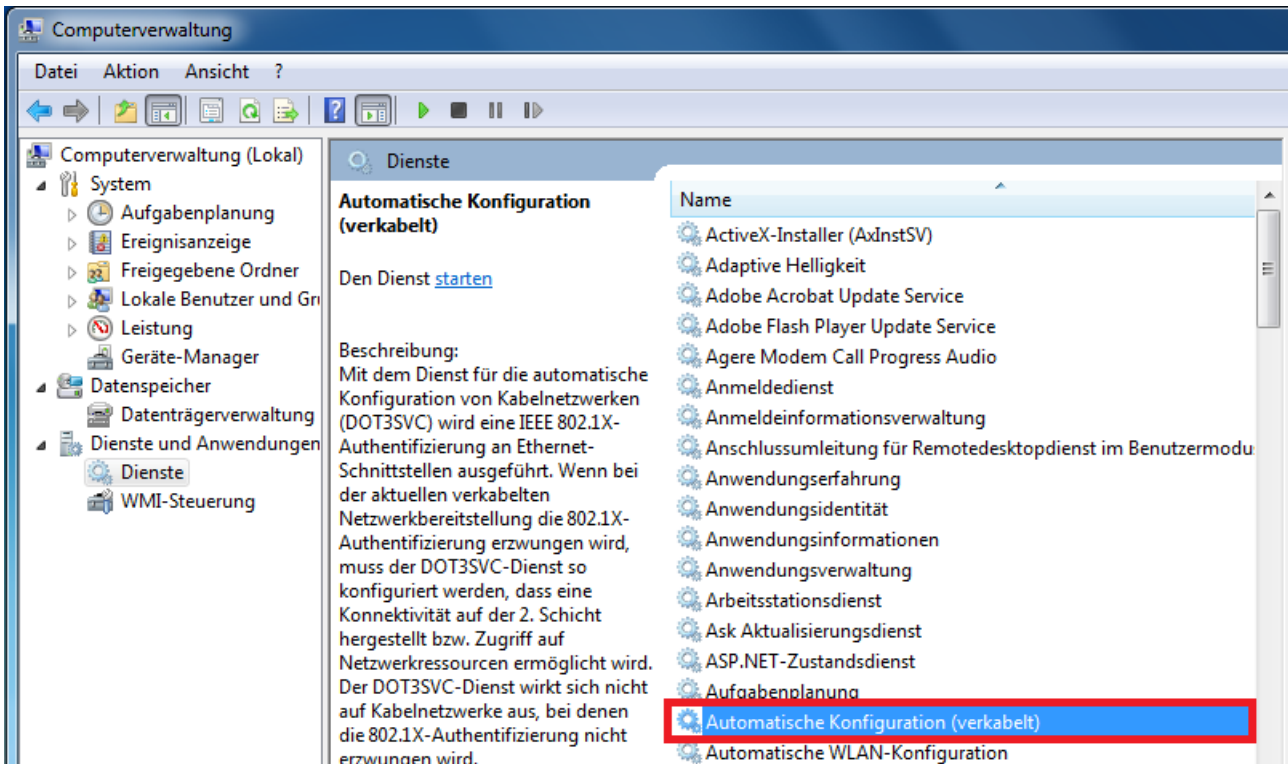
Computerverwaltung

Datei Aktion Ansicht ?

Computerverwaltung (Lokal)
System
Aufgabenplanung
Ereignisanzeige
Freigegebene Ordner
Lokale Benutzer und Gr
Leistung
Geräte-Manager
Datenspeicher
Datenträgerverwaltung
Dienste und Anwendungen
Dienste
WMI-Steuerung

Dienste

Automatische Konfiguration (verkabelt)

Den Dienst starten

Beschreibung:
Mit dem Dienst für die automatische Konfiguration von Kabelnetzwerken (DOT3SVC) wird eine IEEE 802.1X-Authentifizierung an Ethernet-Schnittstellen ausgeführt. Wenn bei der aktuellen verkabelten Netzwerkbereitstellung die 802.1X-Authentifizierung erzwungen wird, muss der DOT3SVC-Dienst so konfiguriert werden, dass eine Konnektivität auf der 2. Schicht hergestellt bzw. Zugriff auf Netzwerkressourcen ermöglicht wird. Der DOT3SVC-Dienst wirkt sich nicht auf Kabelnetzwerke aus, bei denen die 802.1X-Authentifizierung nicht erzwungen wird.

Name
ActiveX-Installer (AxInstSV)
Adaptive Helligkeit
Adobe Acrobat Update Service
Adobe Flash Player Update Service
Agere Modem Call Progress Audio
Anmeldedienst
Anmeldeinformationsverwaltung
Anschlussumleitung für Remotedesktopdienst im Benutzermodu
Anwendungserfahrung
Anwendungsidentität
Anwendungsinformationen
Anwendungsverwaltung
Arbeitsstationsdienst
Ask Aktualisierungsdienst
ASP.NET-Zustandsdienst
Aufgabenplanung
Automatische Konfiguration (verkabelt)
Automatische WLAN-Konfiguration